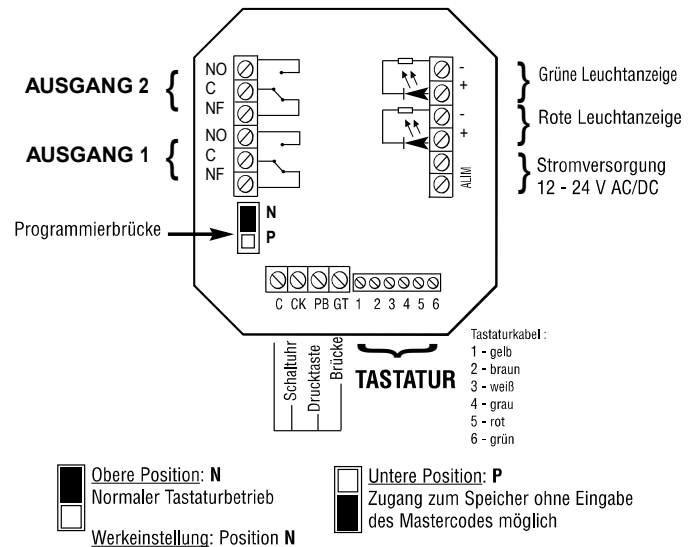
AUSGANG 2
NO
C
NF

AUSGANG 1
NO
C
NF

-
+
Grüne Leuchtanzeige

-
+
Rote Leuchtanzeige

ALIM
Stromversorgung
12 - 24 V AC/DC

Programmierbrücke
N
P

C CK PB GT 1 2 3 4 5 6

Schaltuhr
Drucktaste
Brücke

TASTATUR

Tastaturkabel :
1 - gelb
2 - braun
3 - weiß
4 - grau
5 - rot
6 - grün

Obere Position: N
Normaler Tastaturbetrieb

Werkeinstellung: Position N

Untere Position: P
Zugang zum Speicher ohne Eingabe des Mastercodes möglich